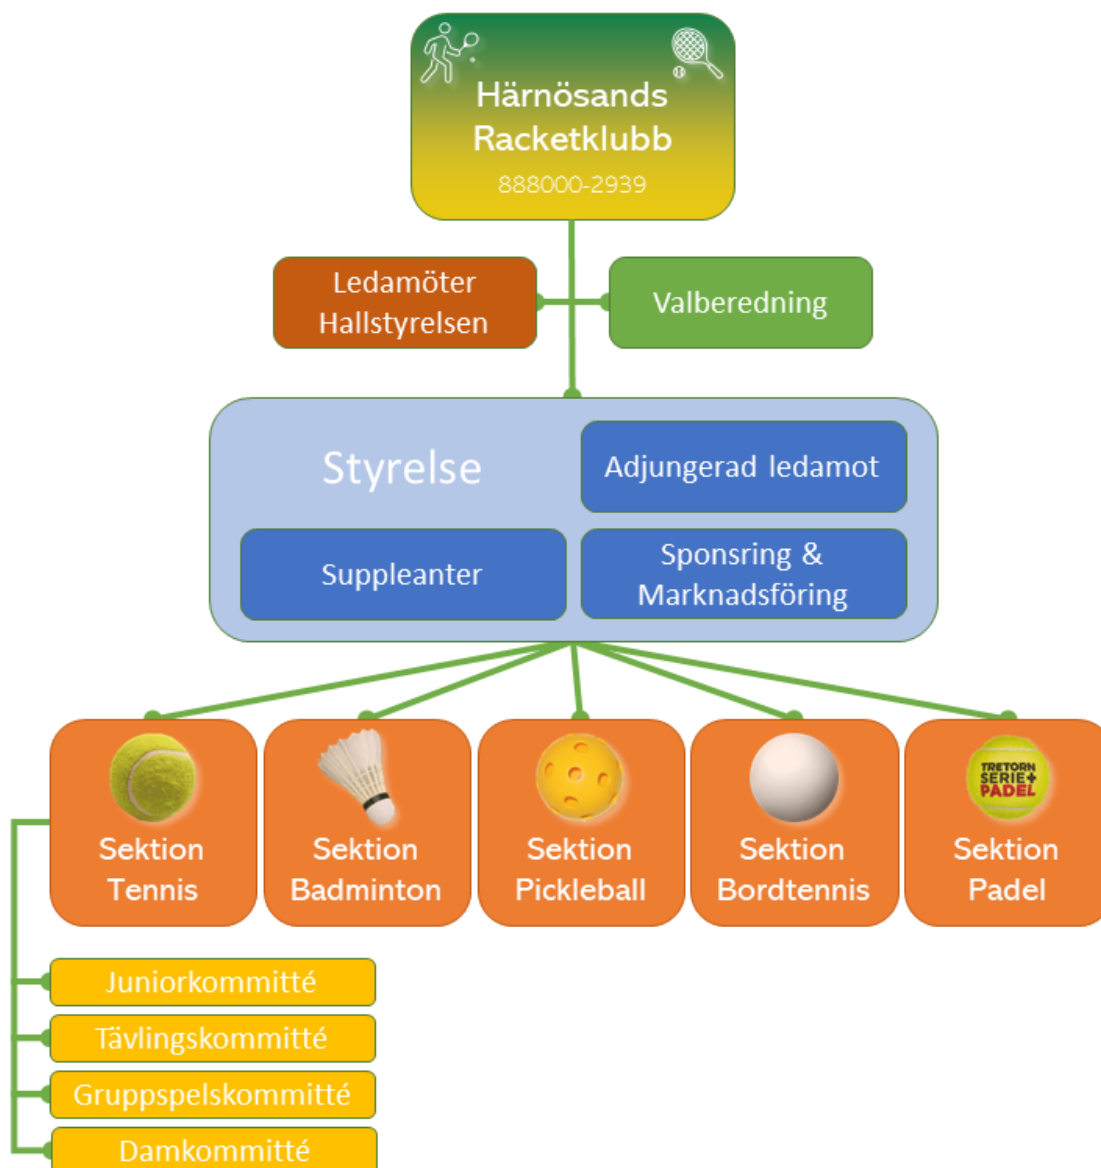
Härnösands Racketklubb
888000-2939

Ledamöter Hallstyrelsen

Valberedning

Styrelse

Adjungerad ledamot

Suppleanter

Sponsring & Marknadsföring

Sektion Tennis

Sektion Badminton

Sektion Pickleball

Sektion Bordtennis

TRETORN SERIE+ PADEL
Sektion Padel

Juniorkommitté

Tävlingskommitté

Gruppspelskommitté

Damkommitté